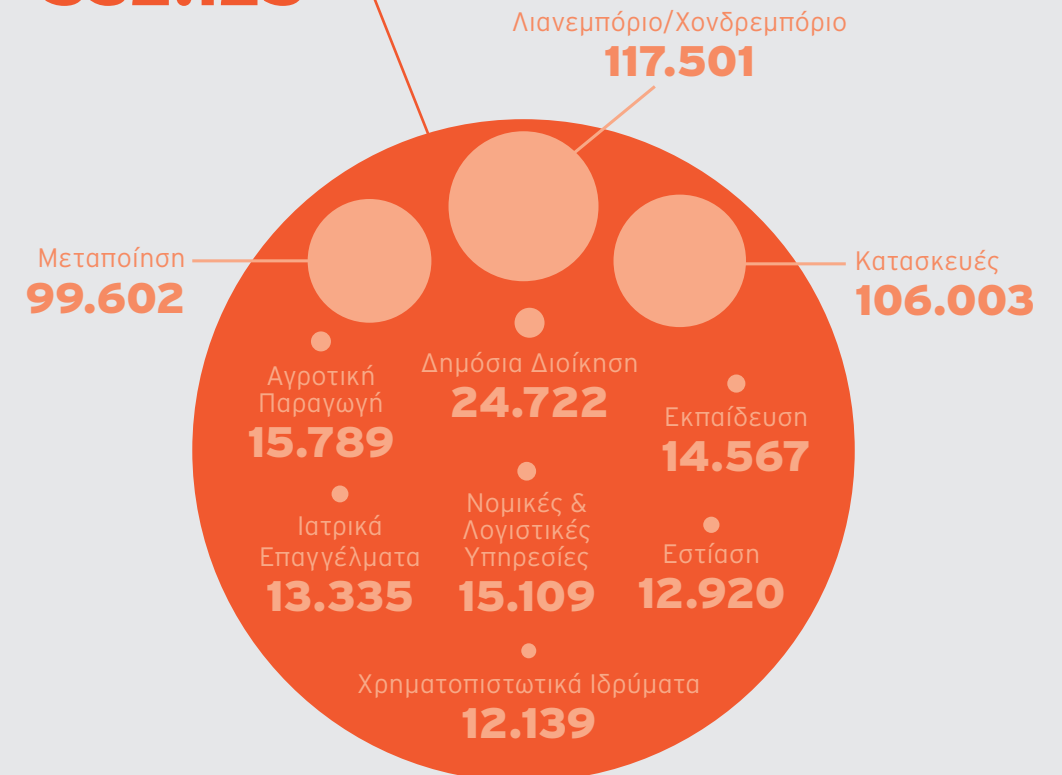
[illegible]

Λιανεμπόριο/Χονδρεμπόριο
117.501

Μεταποίηση
99.602

Κατασκευές
106.003

Αγροτική Παραγωγή
15.789

Δημόσια Διοίκηση
24.722

Εκπαίδευση
14.567

Ιατρικά Επαγγέλματα
13.335

Νομικές & Λογιστικές Υπηρεσίες
15.109

Εστίαση
12.920

Χρηματοπιστωτικά Ιδρύματα
12.139